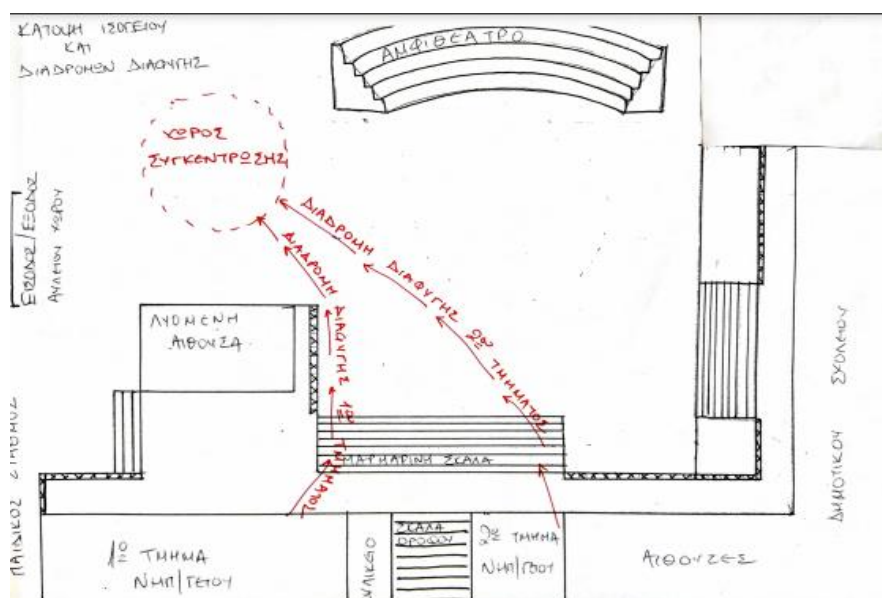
ΚΑΤΟΨΗ ΙΣΟΓΕΙΟΥ
ΚΑΙ
ΔΙΑΔΡΟΜΩΝ ΔΙΑΦΥΓΗΣ

ΑΜΦΙΘΕΑΤΡΟ

ΧΩΡΟΣ ΣΥΓΚΕΝΤΡΩΣΗΣ

ΕΙΣΟΔΟΣ / ΕΞΟΔΟΣ
ΑΥΛΕΙΟΥ ΧΩΡΟΥ

ΔΙΑΔΡΟΜΗ ΔΙΑΦΥΓΗΣ 2ου ΤΜΗΜΑΤΟΣ

ΔΙΑΔΡΟΜΗ ΔΙΑΦΥΓΗΣ 1ου ΤΜΗΜΑΤΟΣ

ΛΥΟΜΕΝΗ ΑΙΘΟΥΣΑ

ΜΑΡΜΑΡΙΝΗ ΣΚΑΛΑ

ΣΧΟΛΕΙΟΥ
ΔΗΜΟΤΙΚΟΥ

ΠΑΙΔΙΚΟΣ ΣΤΑΘΜΟΣ

1ο ΤΜΗΜΑ ΝΗΠΙΑΓΩΓΕΙΟΥ

ΠΑΙΚΤΗΡΙΟ

ΣΚΑΛΑ ΔΡΟΜΟΥ

2ο ΤΜΗΜΑ ΝΗΠ/ΓΕΙΟΥ

ΑΙΘΟΥΣΕΣ